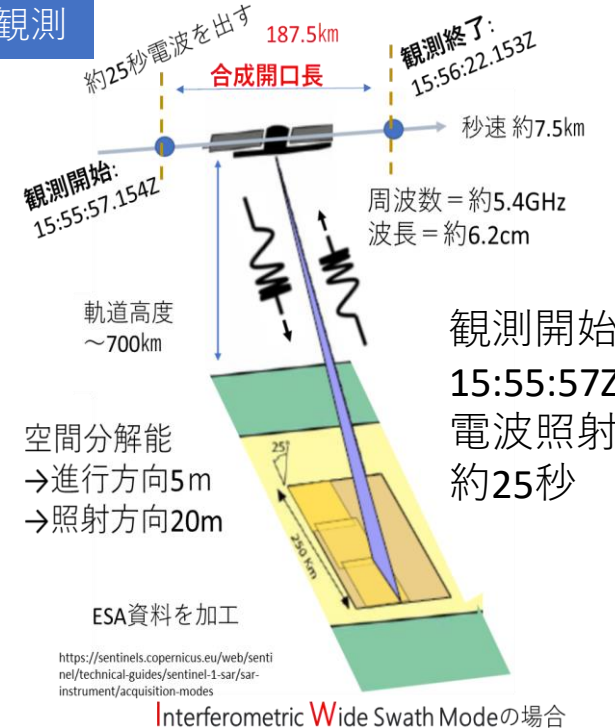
観測

約25秒電波を出す

187.5km

合成開口長

観測終了:
15:56:22.153Z

秒速 約7.5km

観測開始:
15:55:57.154Z

周波数＝約5.4GHz
波長＝約6.2cm

軌道高度
～700km

観測開始
15:55:57Z
電波照射
約25秒

空間分解能
→進行方向5m
→照射方向20m

25°

250 km

ESA資料を加工

https://sentinels.copernicus.eu/web/sentinel/technical-guides/sentinel-1-sar/sar-instrument/acquisition-modes

Interferometric Wide Swath Modeの場合